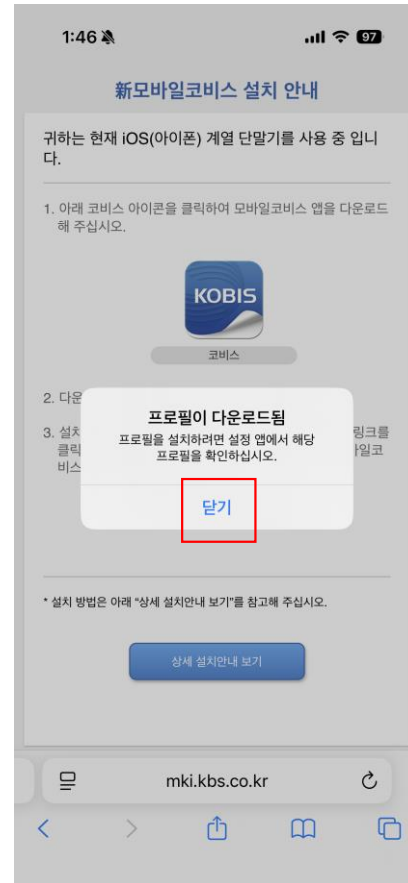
1:46 97

新모바일코비스 설치 안내

귀하는 현재 iOS(아이폰) 계열 단말기를 사용 중 입니다.

1. 아래 코비스 아이콘을 클릭하여 모바일코비스 앱을 다운로드 해 주십시오.

KOBIS

코비스

2. 다운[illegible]

3. 설치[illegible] 링크를 클릭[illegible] 바일코비스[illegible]

프로필이 다운로드됨

프로필을 설치하려면 설정 앱에서 해당 프로필을 확인하십시오.

닫기

* 설치 방법은 아래 "상세 설치안내 보기"를 참고해 주십시오.

상세 설치안내 보기

mki.kbs.co.kr